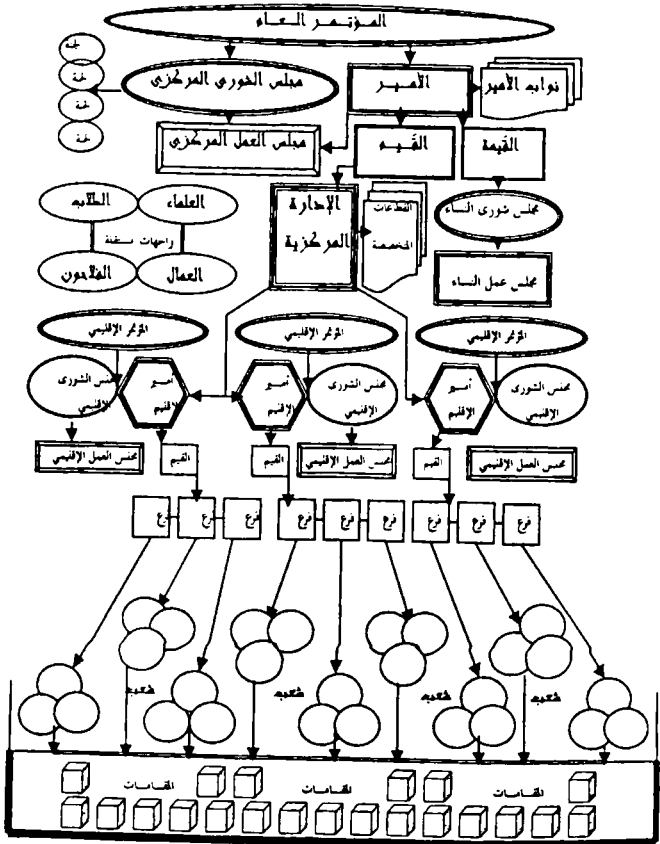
المؤتمر العام

لجنة
لجنة
لجنة
لجنة

مجلس الشورى المركزي

الأمير

نواب الأمير

مجلس العمل المركزي

القيم

القيمة

العلماء
الطلاب
واجهات مختلفة
العمال
الفلاحون

الإدارة المركزية

القطاعات المتخصصة

مجلس شورى النساء

مجلس عمل النساء

المؤتمر الإقليمي
المؤتمر الإقليمي
المؤتمر الإقليمي

مجلس الشورى الإقليمي
أمير الإقليم
أمير الإقليم
مجلس الشورى الإقليمي
أمير الإقليم
مجلس الشورى الإقليمي

مجلس العمل الإقليمي
القيم
القيم
مجلس العمل الإقليمي
القيم
مجلس العمل الإقليمي

فرع
فرع
فرع
فرع
فرع
فرع
فرع
فرع
فرع

شعبة
شعبة
شعبة
شعبة

المقامات
المقامات
المقامات